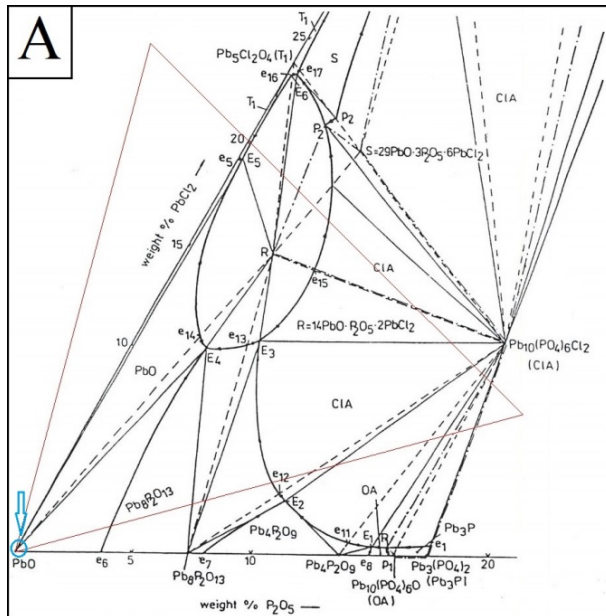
A

$T_1$
25
$Pb_5Cl_2O_4(T_1)$
$e_{16}$
$e_{17}$
$E_6$
S
$T_1$
$P_2$
$P_2$
CIA
20
$e_5$
$E_5$
$S = 29PbO \cdot 3P_2O_5 \cdot 6PbCl_2$
weight % $PbCl_2$ —
15
R
CIA
$e_{15}$
10
$e_{14}$
$e_{13}$
$E_4$
$E_3$
$R = 14PbO \cdot P_2O_5 \cdot 2PbCl_2$
$Pb_{10}(PO_4)_6Cl_2$
(CIA)
PbO
CIA
$Pb_8P_2O_{13}$
$e_{12}$
$E_2$
$Pb_4P_2O_9$
OA
$Pb_3P$
$e_{11}$
$E_1$
$e_1$
PbO
$e_6$
5
$e_7$
10
$Pb_4P_2O_9$
$e_8$
$P_1$
R
$Pb_3(PO_4)_2$
20
$Pb_8P_2O_{13}$
$Pb_{10}(PO_4)_6O$
(OA)
$(Pb_3P)$
weight % $P_2O_5$ —